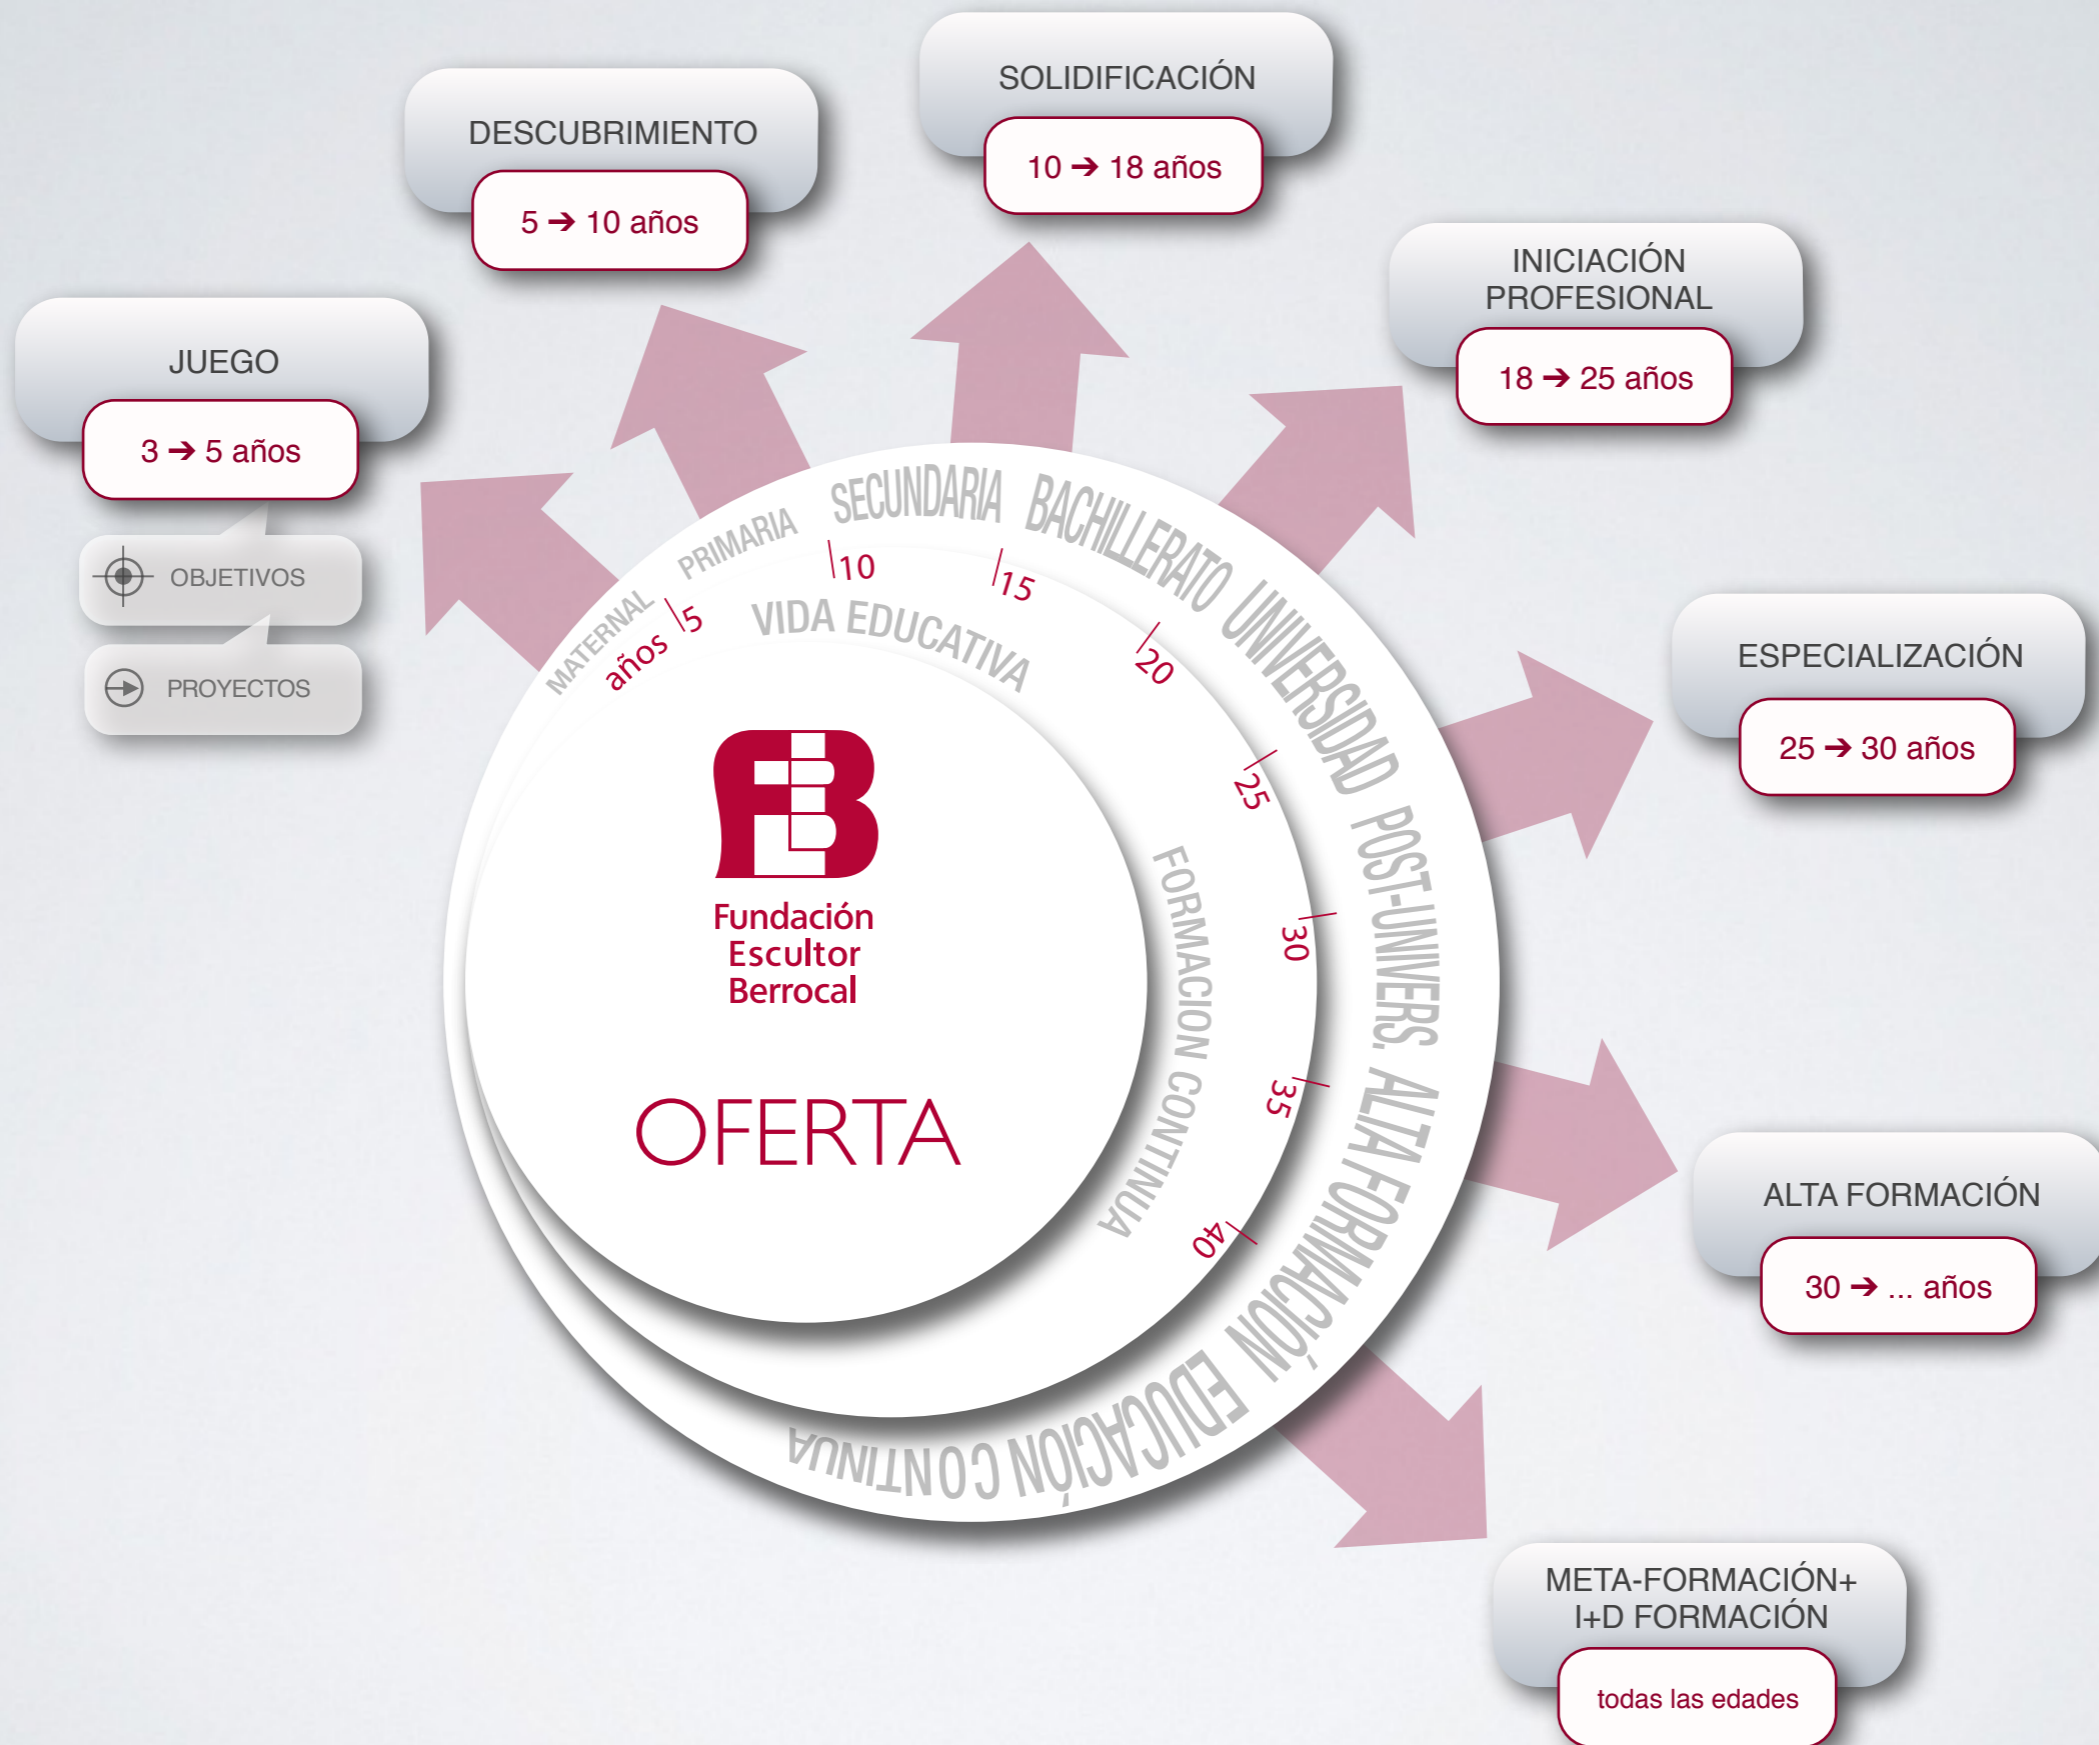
DESCUBRIMIENTO
5 → 10 años

SOLIDIFICACIÓN
10 → 18 años

INICIACIÓN PROFESIONAL
18 → 25 años

JUEGO
3 → 5 años

OBJETIVOS

PROYECTOS

ESPECIALIZACIÓN
25 → 30 años

ALTA FORMACIÓN
30 → ... años

META-FORMACIÓN+ I+D FORMACIÓN
todas las edades

MATERNAL PRIMARIA SECUNDARIA BACHILLERATO UNIVERSIDAD POST-UNIVERS. ALTA FORMACIÓN· EDUCACIÓN CONTINUA

años 5 10 15 20 25 30 35 40

VIDA EDUCATIVA

FORMACION CONTINUA

Fundación Escultor Berrocal

OFERTA